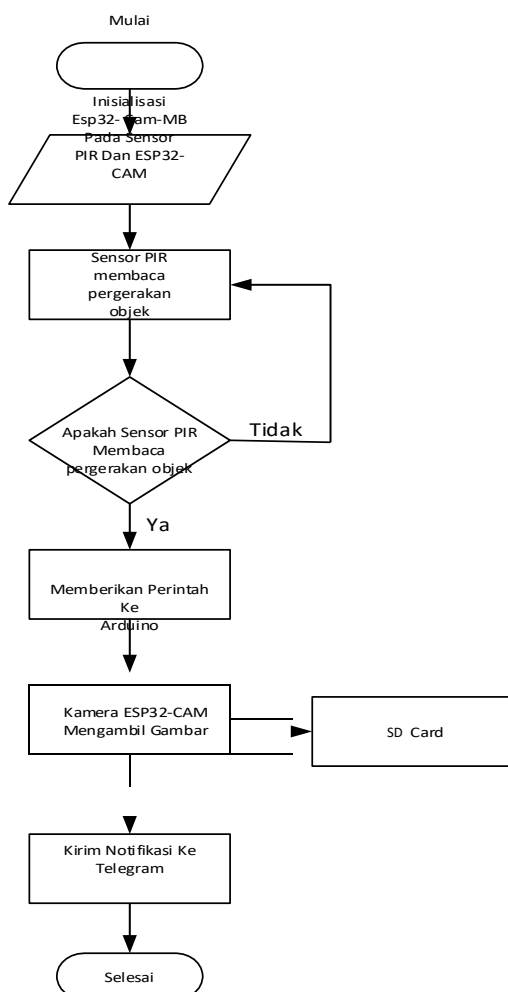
Mulai

Inisialisasi Esp32-Cam-MB Pada Sensor PIR Dan ESP32-CAM

Sensor PIR membaca pergerakan objek

Apakah Sensor PIR Membaca pergerakan objek

Tidak

Ya

Memberikan Perintah Ke Arduino

Kamera ESP32-CAM Mengambil Gambar

SD Card

Kirim Notifikasi Ke Telegram

Selesai